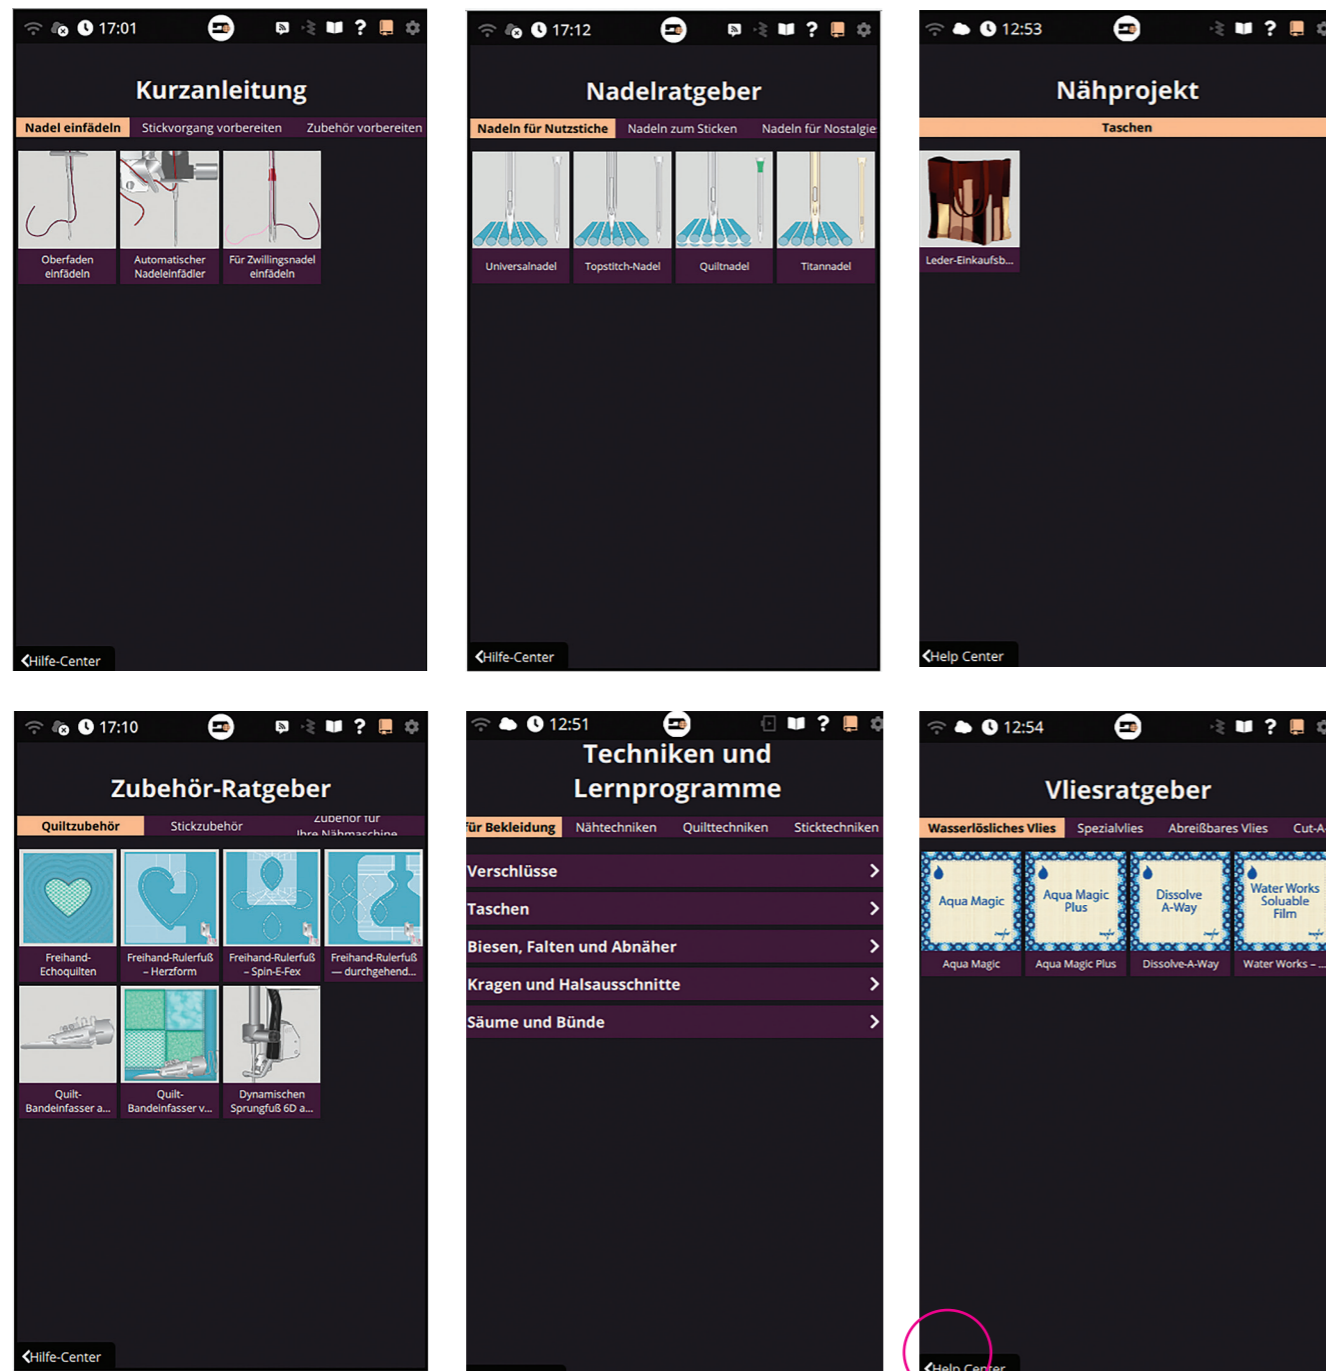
17:01

Kurzanleitung

Nadel einfädeln | Stickvorgang vorbereiten | Zubehör vorbereiten

Oberfaden einfädeln

Automatischer Nadeleinfädler

Für Zwillingsnadel einfädeln

Hilfe-Center

17:12

Nadelratgeber

Nadeln für Nutzstiche | Nadeln zum Sticken | Nadeln für Nostalgie

Universalnadel

Topstitch-Nadel

Quiltnadel

Titannadel

Hilfe-Center

12:53

Nähprojekt

Taschen

Leder-Einkaufsb...

Help Center

17:10

Zubehör-Ratgeber

Quiltzubehör | Stickzubehör | Zubehör für Ihre Nähmaschine

Freihand-Echoquilten

Freihand-Rulerfuß – Herzform

Freihand-Rulerfuß – Spin-E-Fex

Freihand-Rulerfuß — durchgehend...

Quilt-Bandeinfasser a...

Quilt-Bandeinfasser v...

Dynamischen Sprungfuß 6D a...

Hilfe-Center

12:51

Techniken und Lernprogramme

für Bekleidung | Nähtechniken | Quilttechniken | Sticktechniken

Verschlüsse

Taschen

Biesen, Falten und Abnäher

Kragen und Halsausschnitte

Säume und Bünde

12:54

Vliesratgeber

Wasserlösliches Vlies | Spezialvlies | Abreißbares Vlies | Cut-A

Aqua Magic

Aqua Magic Plus

Dissolve A-Way

Water Works Soluable Film

Aqua Magic

Aqua Magic Plus

Dissolve-A-Way

Water Works -...

Help Center